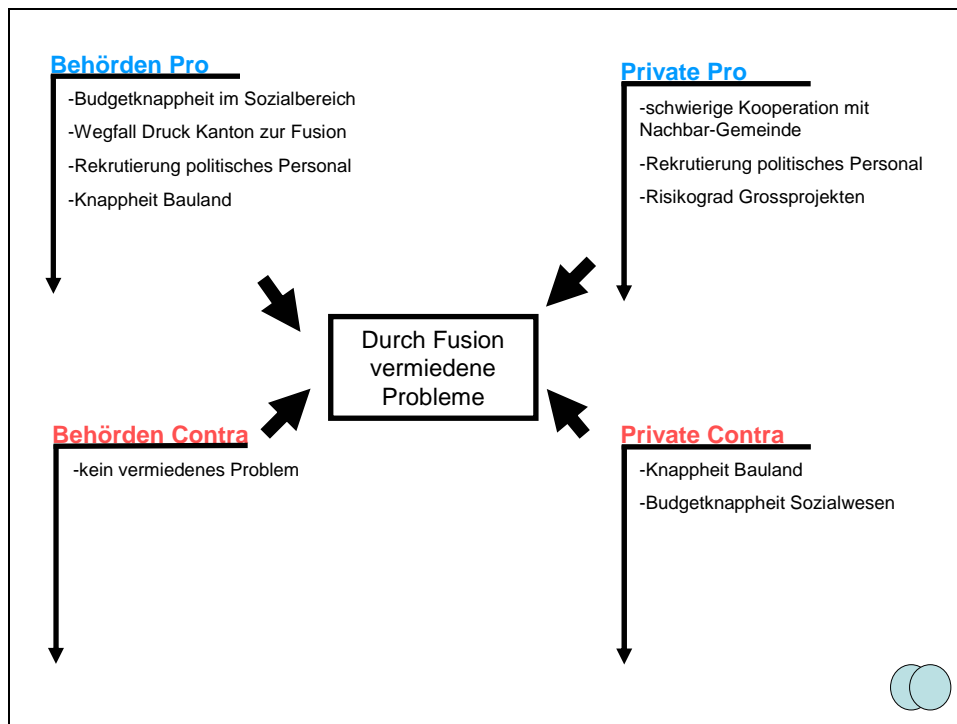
Behörden Pro

-Budgetknappheit im Sozialbereich

-Wegfall Druck Kanton zur Fusion

-Rekrutierung politisches Personal

-Knappheit Bauland

Private Pro

-schwierige Kooperation mit Nachbar-Gemeinde

-Rekrutierung politisches Personal

-Risikograd Grossprojekten

Durch Fusion vermiedene Probleme

Behörden Contra

-kein vermiedenes Problem

Private Contra

-Knappheit Bauland

-Budgetknappheit Sozialwesen